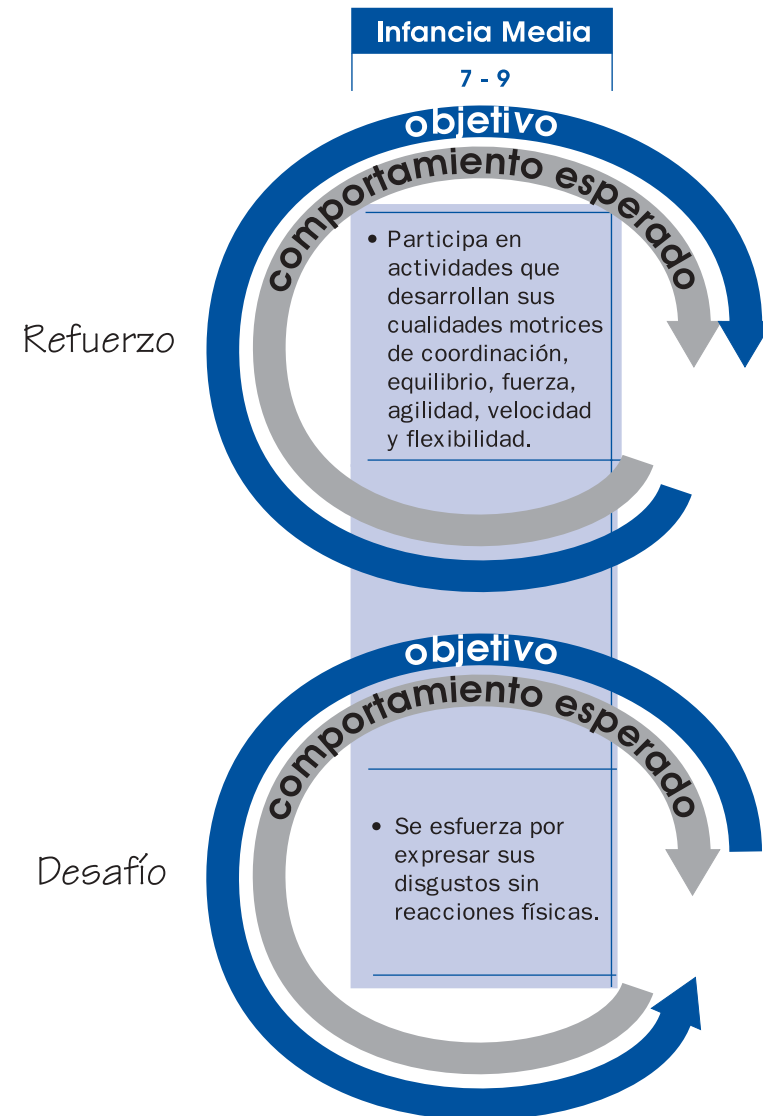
Infancia Media

7 - 9

objetivo

comportamiento esperado

Refuerzo

• Participa en actividades que desarrollan sus cualidades motrices de coordinación, equilibrio, fuerza, agilidad, velocidad y flexibilidad.

objetivo

comportamiento esperado

Desafío

• Se esfuerza por expresar sus disgustos sin reacciones físicas.